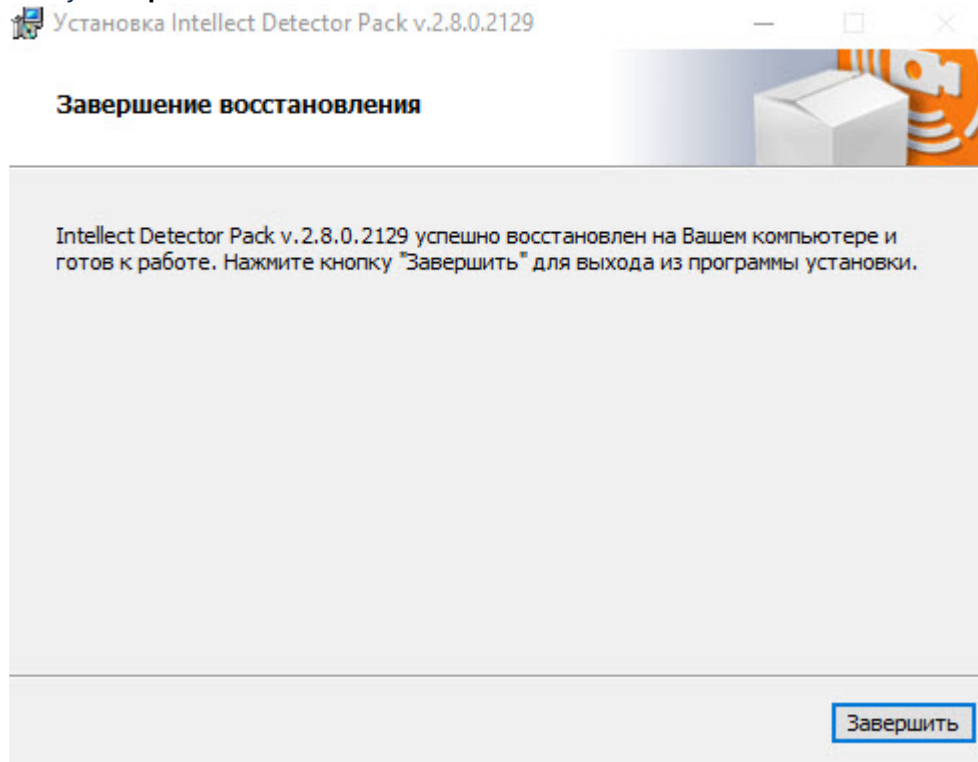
Установка Intellect Detector Pack v.2.8.0.2129

Завершение восстановления

Intellect Detector Pack v.2.8.0.2129 успешно восстановлен на Вашем компьютере и готов к работе. Нажмите кнопку "Завершить" для выхода из программы установки.

Завершить